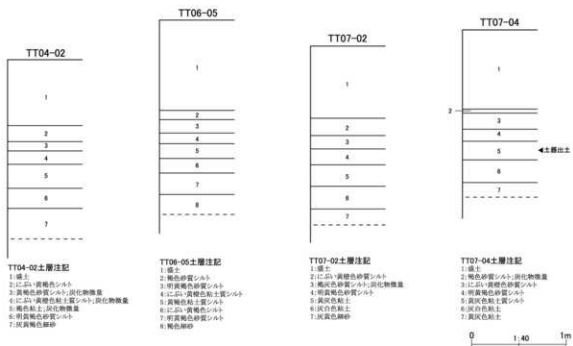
TT04-02

1
2
3
4
5
6
7

TT04-02土層注記
1:盛土
2:にぶい黄褐色シルト
3:黄褐色砂質シルト;炭化物微量
4:にぶい黄橙色粘土質シルト;炭化物微量
5:褐色粘土;炭化物微量
6:明黄褐色砂質シルト
7:灰黄褐色細砂

TT06-05

1
2
3
4
5
6
7
8

TT06-05土層注記
1:盛土
2:褐色砂質シルト
3:明黄褐色砂質シルト
4:にぶい黄橙色粘土質シルト
5:黄褐色粘土質シルト
6:にぶい黄褐色砂質シルト
7:明黄褐色砂質シルト
8:褐色細砂

TT07-02

1
2
3
4
5
6
7

TT07-02土層注記
1:盛土
2:にぶい黄橙色砂質シルト
3:褐灰色砂質シルト
4:明黄褐色砂質シルト
5:黄灰色粘土
6:灰白色粘土
7:灰黄色細砂

TT07-04

1
2
3
4
5
6
7
◀土器出土

TT07-04土層注記
1:盛土
2:褐色砂質シルト;炭化物微量
3:にぶい黄橙色砂質シルト
4:明黄褐色砂質シルト
5:黄灰色粘土質シルト
6:灰白色粘土
7:黄灰色粘土

0 1:40 1m